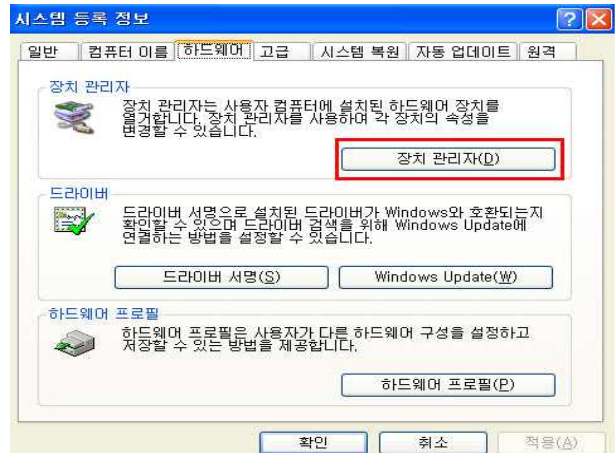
시스템 등록 정보

일반 | 컴퓨터 이름 | 하드웨어 | 고급 | 시스템 복원 | 자동 업데이트 | 원격

장치 관리자

장치 관리자는 사용자 컴퓨터에 설치된 하드웨어 장치를 열거합니다. 장치 관리자를 사용하여 각 장치의 속성을 변경할 수 있습니다.

장치 관리자(D)

드라이버

드라이버 서명으로 설치된 드라이버가 Windows와 호환되는지 확인할 수 있으며 드라이버 검색을 위해 Windows Update에 연결하는 방법을 설정할 수 있습니다.

드라이버 서명(S)

Windows Update(W)

하드웨어 프로필

하드웨어 프로필은 사용자가 다른 하드웨어 구성을 설정하고 저장할 수 있는 방법을 제공합니다.

하드웨어 프로필(P)

확인

취소

적용(A)